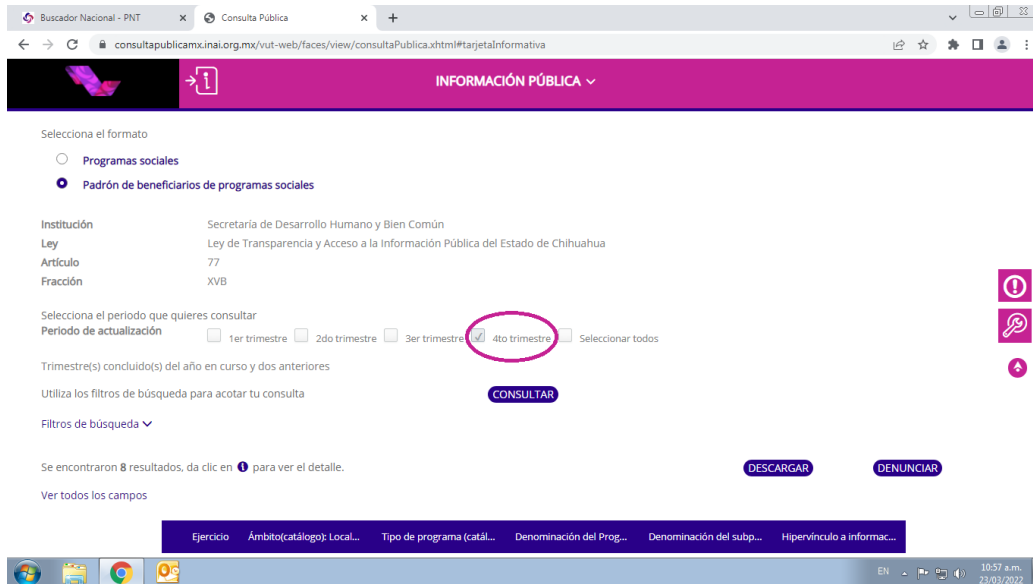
Buscador Nacional - PNT
Consulta Pública
consultapublicamx.inai.org.mx/vut-web/faces/view/consultaPublica.xhtml#tarjetaInformativa

INFORMACIÓN PÚBLICA

Selecciona el formato
Programas sociales
Padrón de beneficiarios de programas sociales

Institución Secretaría de Desarrollo Humano y Bien Común
Ley Ley de Transparencia y Acceso a la Información Pública del Estado de Chihuahua
Artículo 77
Fracción XVB

Selecciona el periodo que quieres consultar
Periodo de actualización 1er trimestre 2do trimestre 3er trimestre 4to trimestre Seleccionar todos
Trimestre(s) concluido(s) del año en curso y dos anteriores
Utiliza los filtros de búsqueda para acotar tu consulta CONSULTAR
Filtros de búsqueda

Se encontraron 8 resultados, da clic en para ver el detalle. DESCARGAR DENUNCIAR
Ver todos los campos

| Ejercicio | Ámbito(catálogo): Local... | Tipo de programa (catál... | Denominación del Prog... | Denominación del subp... | Hipervínculo a informac... |
|---|---|---|---|---|---|

EN 10:57 a.m. 23/03/2022